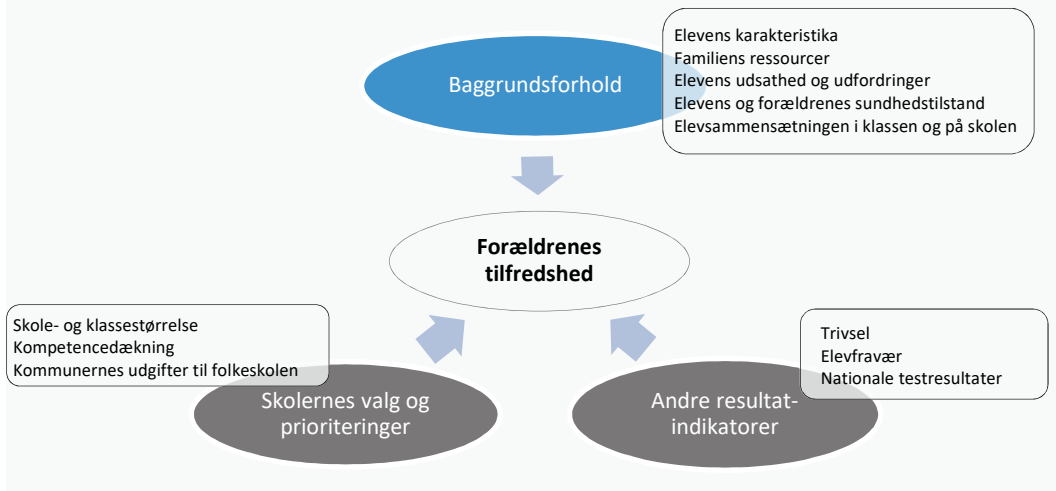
Baggrundsforhold

Elevens karakteristika
Familiens ressourcer
Elevens udsathed og udfordringer
Elevens og forældrenes sundhedstilstand
Elevsammensætningen i klassen og på skolen

Forældrenes tilfredshed

Skole- og klassestørrelse
Kompetencedækning
Kommunernes udgifter til folkeskolen

Skolernes valg og prioriteringer

Trivsel
Elevfravær
Nationale testresultater

Andre resultat-indikatorer